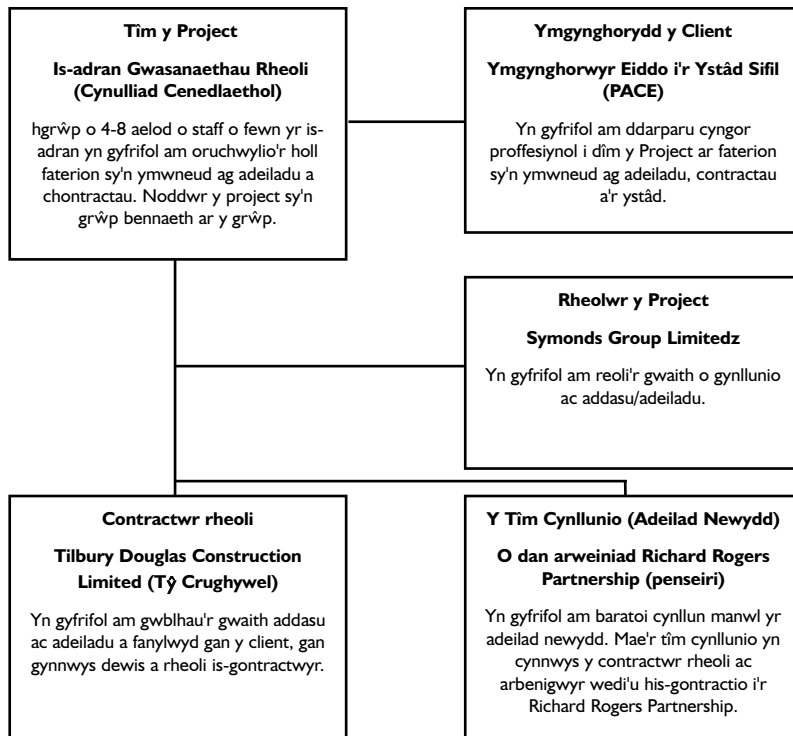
**Tîm y Project**

**Is-adran Gwasanaethau Rheoli (Cynulliad Cenedlaethol)**

hgrŵp o 4-8 aelod o staff o fewn yr is-adran yn gyfrifol am oruchwylio'r holl faterion sy'n ymwneud ag adeiladu a chontractau. Noddwr y project sy'n grŵp bennaeth ar y grŵp.

**Ymgynghorydd y Client**

**Ymgynghorwyr Eiddo i'r Ystâd Sifil (PACE)**

Yn gyfrifol am ddarparu cyngor proffesiynol i dîm y Project ar faterion sy'n ymwneud ag adeiladu, contractau a'r ystâd.

**Rheolwr y Project**

**Symonds Group Limitedz**

Yn gyfrifol am reoli'r gwaith o gynllunio ac addasu/adeiladu.

**Contractwr rheoli**

**Tilbury Douglas Construction Limited (Tŷ Crughywel)**

Yn gyfrifol am gwblhau'r gwaith addasu ac adeiladu a fanylwyd gan y client, gan gynnwys dewis a rheoli is-gontractwyr.

**Y Tîm Cynllunio (Adeilad Newydd)**

**O dan arweiniad Richard Rogers Partnership (penseiri)**

Yn gyfrifol am baratoi cynllun manwl yr adeilad newydd. Mae'r tîm cynllunio yn cynnwys y contractwr rheoli ac arbenigwyr wedi'u his-gontractio i'r Richard Rogers Partnership.